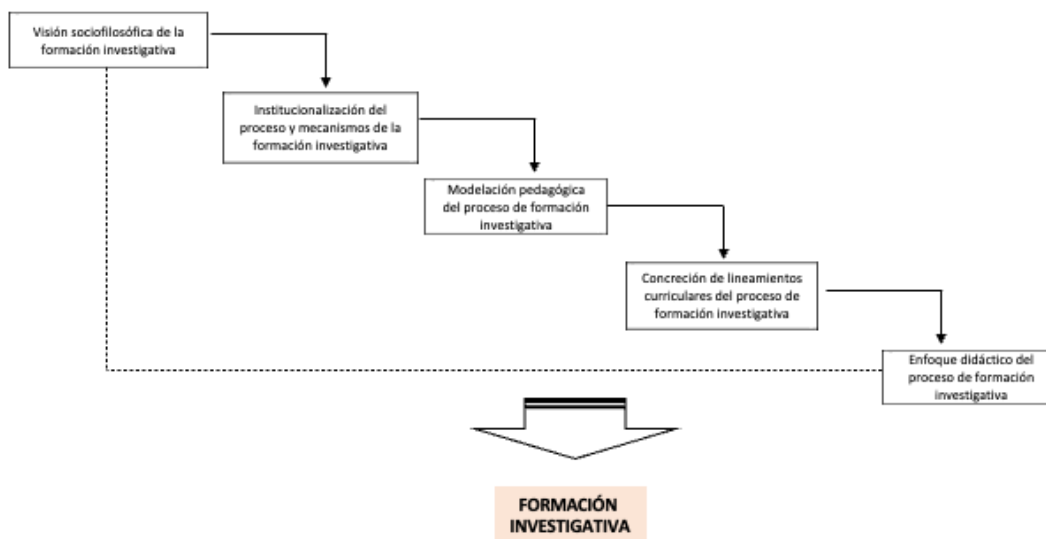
Visión sociofilosófica de la formación investigativa

Institucionalización del proceso y mecanismos de la formación investigativa

Modelación pedagógica del proceso de formación investigativa

Concreción de lineamientos curriculares del proceso de formación investigativa

Enfoque didáctico del proceso de formación investigativa

FORMACIÓN INVESTIGATIVA